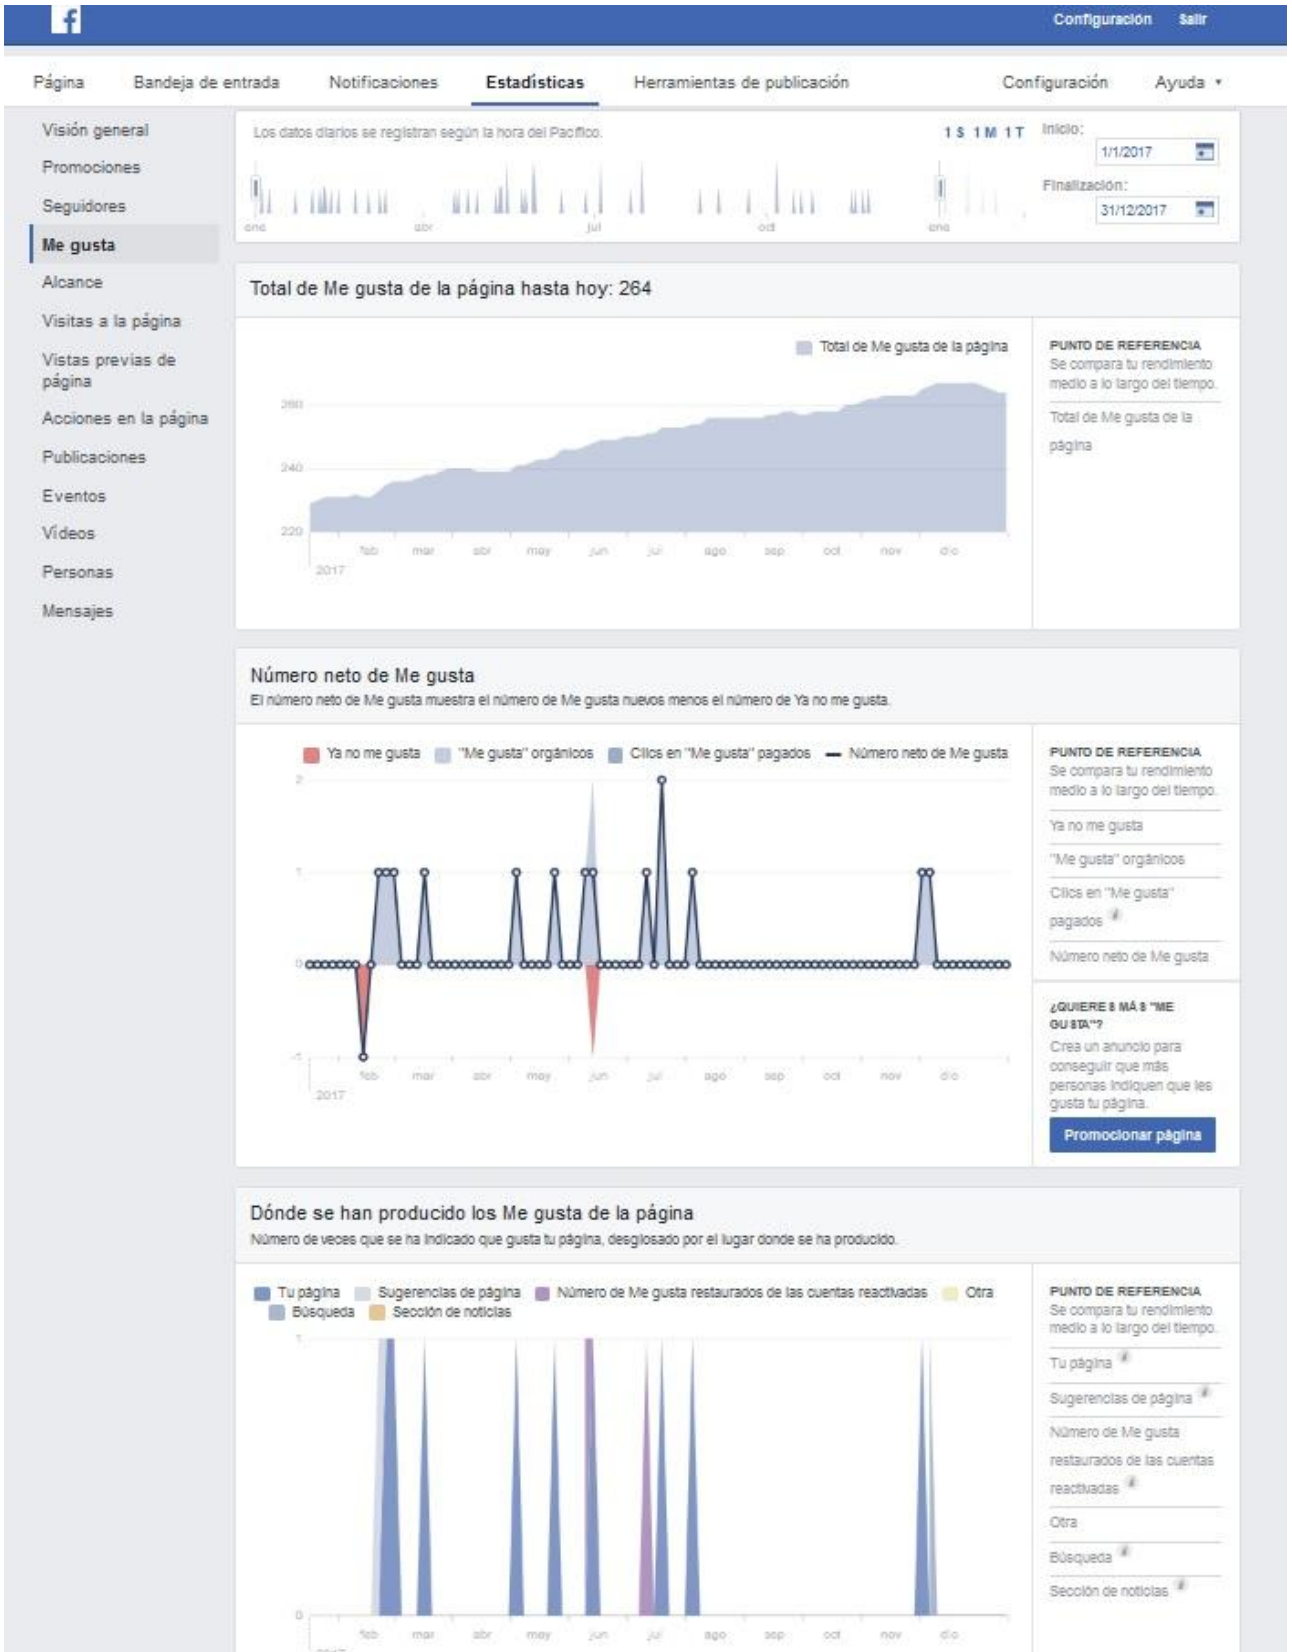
f Configuración Salir

Página Bandeja de entrada Notificaciones Estadísticas Herramientas de publicación Configuración Ayuda ▾

Visión general
Promociones
Seguidores
Me gusta
Alcance
Visitas a la página
Vistas previas de página
Acciones en la página
Publicaciones
Eventos
Vídeos
Personas
Mensajes

Los datos diarios se registran según la hora del Pacífico. 1 S 1 M 1 T Inicio: 1/1/2017 Finalización: 31/12/2017

ene abr jul oct ene

Total de Me gusta de la página hasta hoy: 264

Total de Me gusta de la página

260
240
220
feb mar abr may jun jul ago sep oct nov dic
2017

PUNTO DE REFERENCIA
Se compara tu rendimiento medio a lo largo del tiempo.
Total de Me gusta de la página

Número neto de Me gusta
El número neto de Me gusta muestra el número de Me gusta nuevos menos el número de Ya no me gusta.

Ya no me gusta "Me gusta" orgánicos Clics en "Me gusta" pagados Número neto de Me gusta

2
1
0
-1
feb mar abr may jun jul ago sep oct nov dic
2017

PUNTO DE REFERENCIA
Se compara tu rendimiento medio a lo largo del tiempo.
Ya no me gusta
"Me gusta" orgánicos
Clics en "Me gusta" pagados
Número neto de Me gusta

¿QUIERES MÁS "ME GUSTA"?
Crea un anuncio para conseguir que más personas indiquen que les gusta tu página.
Promocionar página

Dónde se han producido los Me gusta de la página
Número de veces que se ha indicado que gusta tu página, desglosado por el lugar donde se ha producido.

Tu página Sugerencias de página Número de Me gusta restaurados de las cuentas reactivadas Otra Búsqueda Sección de noticias

1
0
feb mar abr may jun jul ago sep oct nov dic

PUNTO DE REFERENCIA
Se compara tu rendimiento medio a lo largo del tiempo.
Tu página
Sugerencias de página
Número de Me gusta restaurados de las cuentas reactivadas
Otra
Búsqueda
Sección de noticias